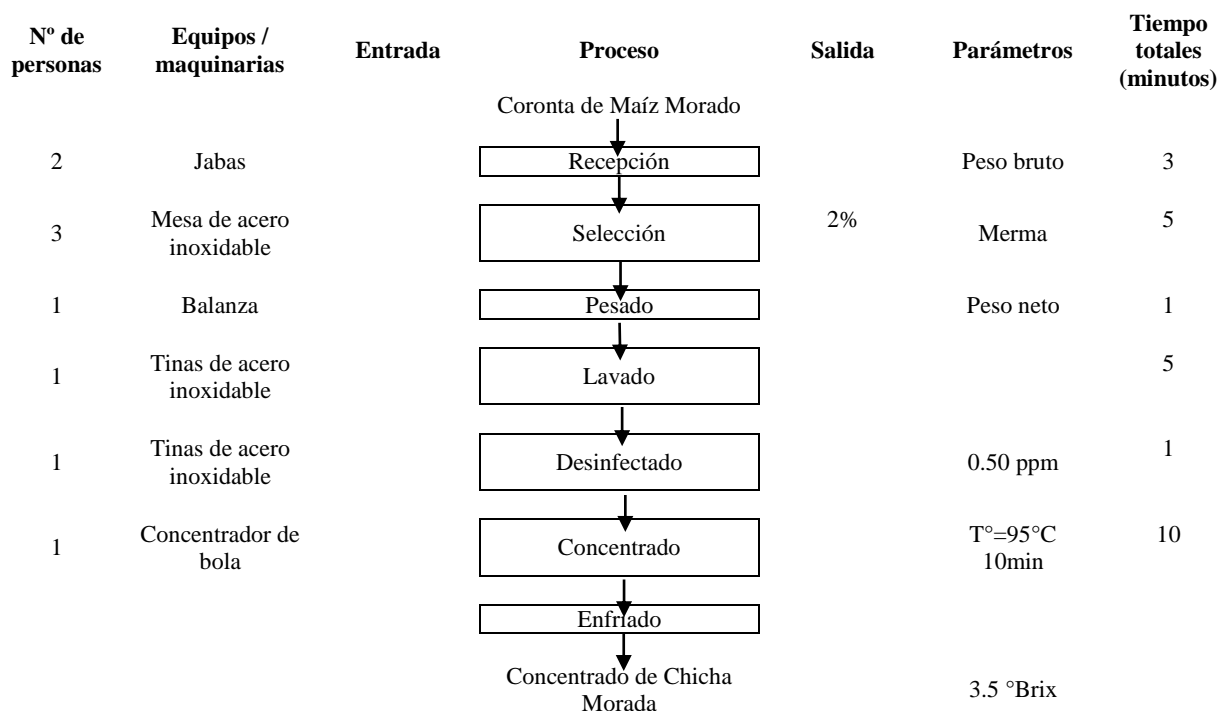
| Nº de personas | Equipos / maquinarias | Entrada | Proceso | Salida | Parámetros | Tiempo totales (minutos) |
|---|---|---|---|---|---|---|
| | | | Coronta de Maíz Morado | | | |
| 2 | Jabas | | Recepción | | Peso bruto | 3 |
| 3 | Mesa de acero inoxidable | | Selección | 2% | Merma | 5 |
| 1 | Balanza | | Pesado | | Peso neto | 1 |
| 1 | Tinas de acero inoxidable | | Lavado | | | 5 |
| 1 | Tinas de acero inoxidable | | Desinfectado | | 0.50 ppm | 1 |
| 1 | Concentrador de bola | | Concentrado | | T°=95°C 10min | 10 |
| | | | Enfriado | | | |
| | | | Concentrado de Chicha Morada | | 3.5 °Brix | |